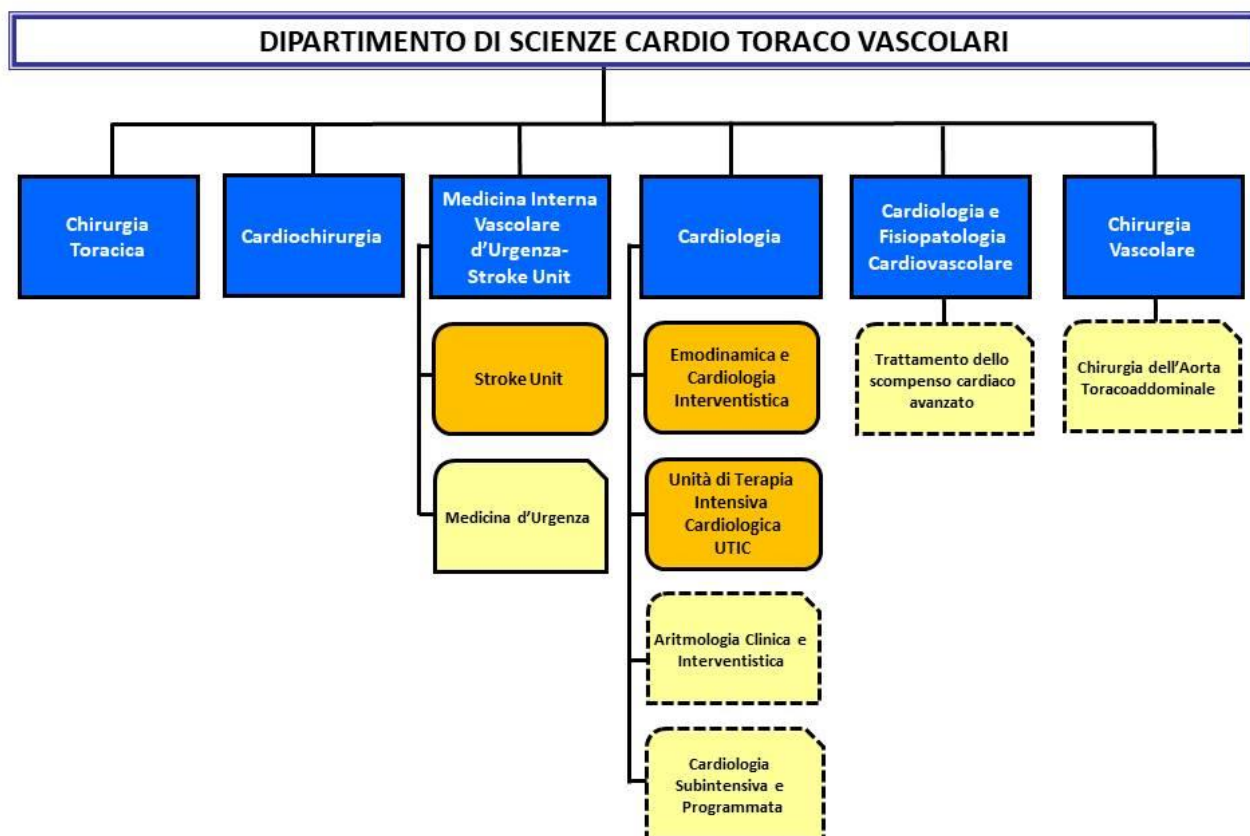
DIPARTIMENTO DI SCIENZE CARDIO TORACO VASCOLARI

Chirurgia Toracica

Cardiochirurgia

Medicina Interna Vascolare d'Urgenza-Stroke Unit

Stroke Unit

Medicina d'Urgenza

Cardiologia

Emodinamica e Cardiologia Interventistica

Unità di Terapia Intensiva Cardiologica UTIC

Aritmologia Clinica e Interventistica

Cardiologia Subintensiva e Programmata

Cardiologia e Fisiopatologia Cardiovascolare

Trattamento dello scompenso cardiaco avanzato

Chirurgia Vascolare

Chirurgia dell'Aorta Toracoaddominale